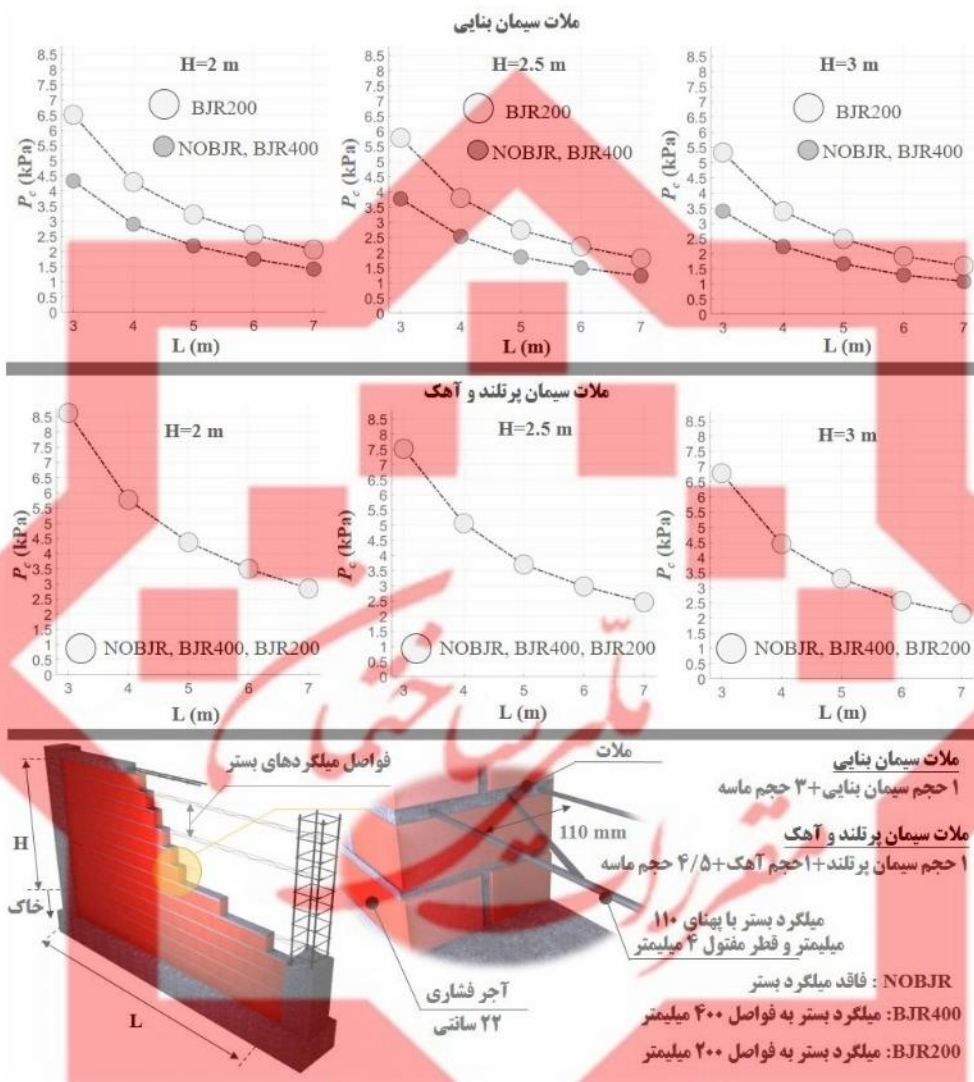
ملات سیمان بنایی

H=2 m
BJR200
NOBJR, BJR400
$P_c$ (kPa)
8.5 8 7.5 7 6.5 6 5.5 5 4.5 4 3.5 3 2.5 2 1.5 1 0.5 0
3 4 5 6 7
L (m)

H=2.5 m
BJR200
NOBJR, BJR400
$P_c$ (kPa)
8.5 8 7.5 7 6.5 6 5.5 5 4.5 4 3.5 3 2.5 2 1.5 1 0.5 0
3 4 5 6 7
L (m)

H=3 m
BJR200
NOBJR, BJR400
$P_c$ (kPa)
8.5 8 7.5 7 6.5 6 5.5 5 4.5 4 3.5 3 2.5 2 1.5 1 0.5 0
3 4 5 6 7
L (m)

ملات سیمان پرتلند و آهک

H=2 m
$P_c$ (kPa)
8.5 8 7.5 7 6.5 6 5.5 5 4.5 4 3.5 3 2.5 2 1.5 1 0.5 0
NOBJR, BJR400, BJR200
3 4 5 6 7
L (m)

H=2.5 m
$P_c$ (kPa)
8.5 8 7.5 7 6.5 6 5.5 5 4.5 4 3.5 3 2.5 2 1.5 1 0.5 0
NOBJR, BJR400, BJR200
3 4 5 6 7
L (m)

H=3 m
$P_c$ (kPa)
8.5 8 7.5 7 6.5 6 5.5 5 4.5 4 3.5 3 2.5 2 1.5 1 0.5 0
NOBJR, BJR400, BJR200
3 4 5 6 7
L (m)

فواصل میلگردهای بستر
H
خاک
L
ملات
110 mm
آجر فشاری
۲۲ سانتی
میلگرد بستر با پهنای ۱۱۰ میلیمتر و قطر مفتول ۴ میلیمتر

ملات سیمان بنایی
۱ حجم سیمان بنایی+۳ حجم ماسه

ملات سیمان پرتلند و آهک
۱ حجم سیمان پرتلند+۱حجم آهک+۴/۵ حجم ماسه

NOBJR : فاقد میلگرد بستر
BJR400: میلگرد بستر به فواصل ۴۰۰ میلیمتر
BJR200: میلگرد بستر به فواصل ۲۰۰ میلیمتر

مرکز تحقیقات راه، مسکن و شهرسازی